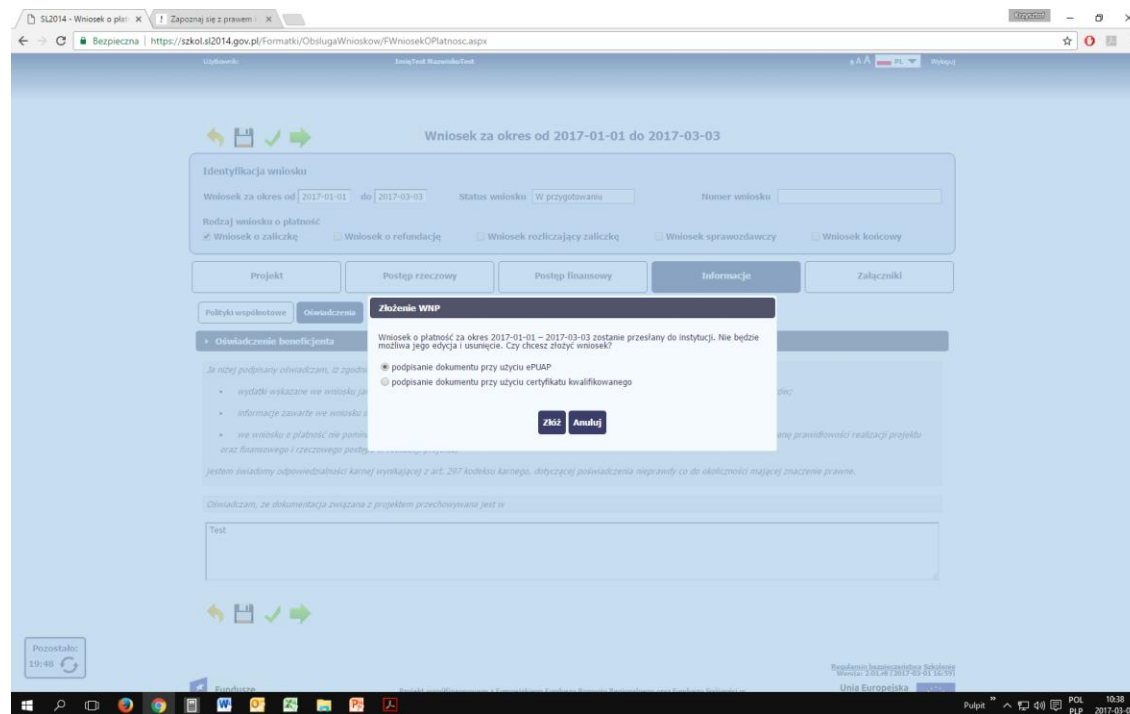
SL2014 - Wniosek o płat ×
Zapoznaj się z prawem ×
Krzysztof

Bezpieczna | https://szkol.sl2014.gov.pl/Formatki/ObslugaWnioskow/FWniosekOPlatnosc.aspx

Użytkownik: ImięTest NazwiskoTest
A A A PL Wyloguj

Wniosek za okres od 2017-01-01 do 2017-03-03

Identyfikacja wniosku
Wniosek za okres od 2017-01-01 do 2017-03-03 Status wniosku W przygotowaniu Numer wniosku
Rodzaj wniosku o płatność
Wniosek o zaliczkę
Wniosek o refundację
Wniosek rozliczający zaliczkę
Wniosek sprawozdawczy
Wniosek końcowy

Projekt
Postęp rzeczowy
Postęp finansowy
Informacje
Załączniki

Polityki wspólnotowe
Oświadczenia

Oświadczenie beneficjenta

Ja niżej podpisany oświadczam, iż zgodn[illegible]
wydatki wskazane we wniosku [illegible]
informacje zawarte we wniosku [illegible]
we wniosku o płatność nie pomin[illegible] oraz finansowego i rzeczowego postęp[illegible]
Jestem świadomy odpowiedzialności karnej wynikającej z art. 297 kodeksu karnego, dotyczącej poświadczenia nieprawdy co do okoliczności mającej znaczenie prawne.

Oświadczam, że dokumentacja związana z projektem przechowywana jest w:
Test

Złożenie WNP
Wniosek o płatność za okres 2017-01-01 – 2017-03-03 zostanie przesłany do instytucji. Nie będzie możliwa jego edycja i usunięcie. Czy chcesz złożyć wniosek?
podpisanie dokumentu przy użyciu ePUAP
podpisanie dokumentu przy użyciu certyfikatu kwalifikowanego
Złóż Anuluj

Pozostało:
19:48

Fundusze
Regulamin bezpieczeństwa Szkolenie
Wersja: 2.01.r8 (2017-03-01 16:39)
Unia Europejska

Pulpit POL PLP 10:38 2017-03-0